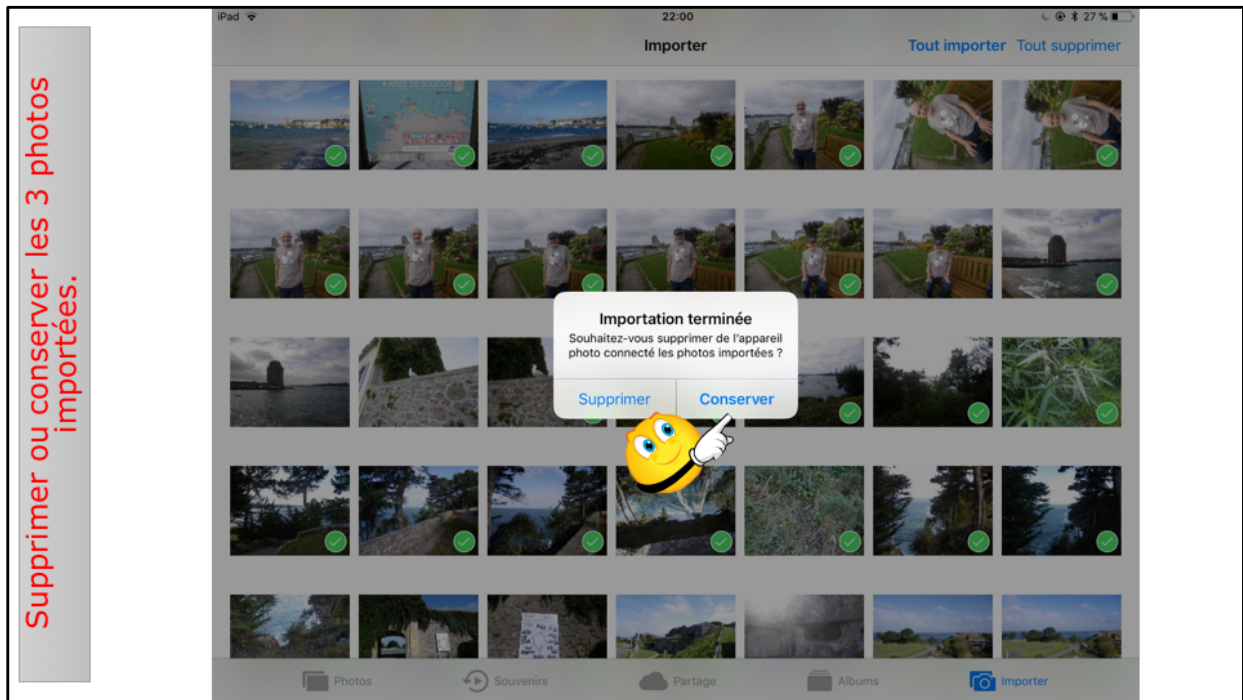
Supprimer ou conserver les 3 photos importées.

iPad 22:00 27 %

Importer

Tout importer Tout supprimer

Importation terminée
Souhaitez-vous supprimer de l'appareil photo connecté les photos importées ?

Supprimer Conserver

Photos Souvenirs Partage Albums Importer